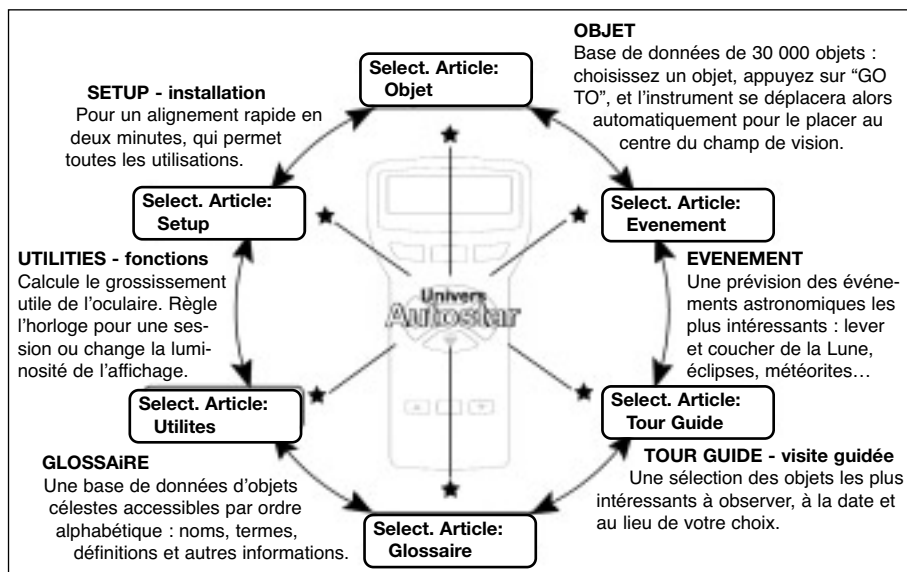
OBJET
Base de données de 30 000 objets : choisissez un objet, appuyez sur "GO TO", et l'instrument se déplacera alors automatiquement pour le placer au centre du champ de vision.

SETUP - installation
Pour un alignement rapide en deux minutes, qui permet toutes les utilisations.

Select. Article:
Objet

Select. Article:
Setup

Select. Article:
Evenement

UTILITIES - fonctions
Calcule le grossissement utile de l'oculaire. Règle l'horloge pour une session ou change la luminosité de l'affichage.

Univers
Autostar

EVENEMENT
Une prévision des événements astronomiques les plus intéressants : lever et coucher de la Lune, éclipses, météorites…

Select. Article:
Utilites

Select. Article:
Tour Guide

TOUR GUIDE - visite guidée
Une sélection des objets les plus intéressants à observer, à la date et au lieu de votre choix.

GLOSSAiRE
Une base de données d'objets célestes accessibles par ordre alphabétique : noms, termes, définitions et autres informations.

Select. Article:
Glossaire